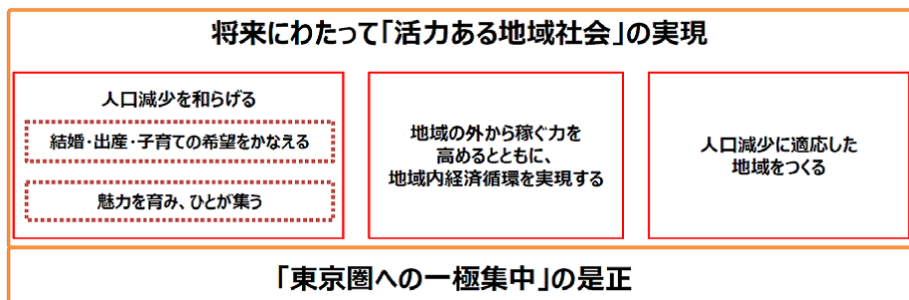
将来にわたって「活力ある地域社会」の実現

人口減少を和らげる

結婚・出産・子育ての希望をかなえる

魅力を育み、ひとが集う

地域の外から稼ぐ力を高めるとともに、地域内経済循環を実現する

人口減少に適応した地域をつくる

「東京圏への一極集中」の是正